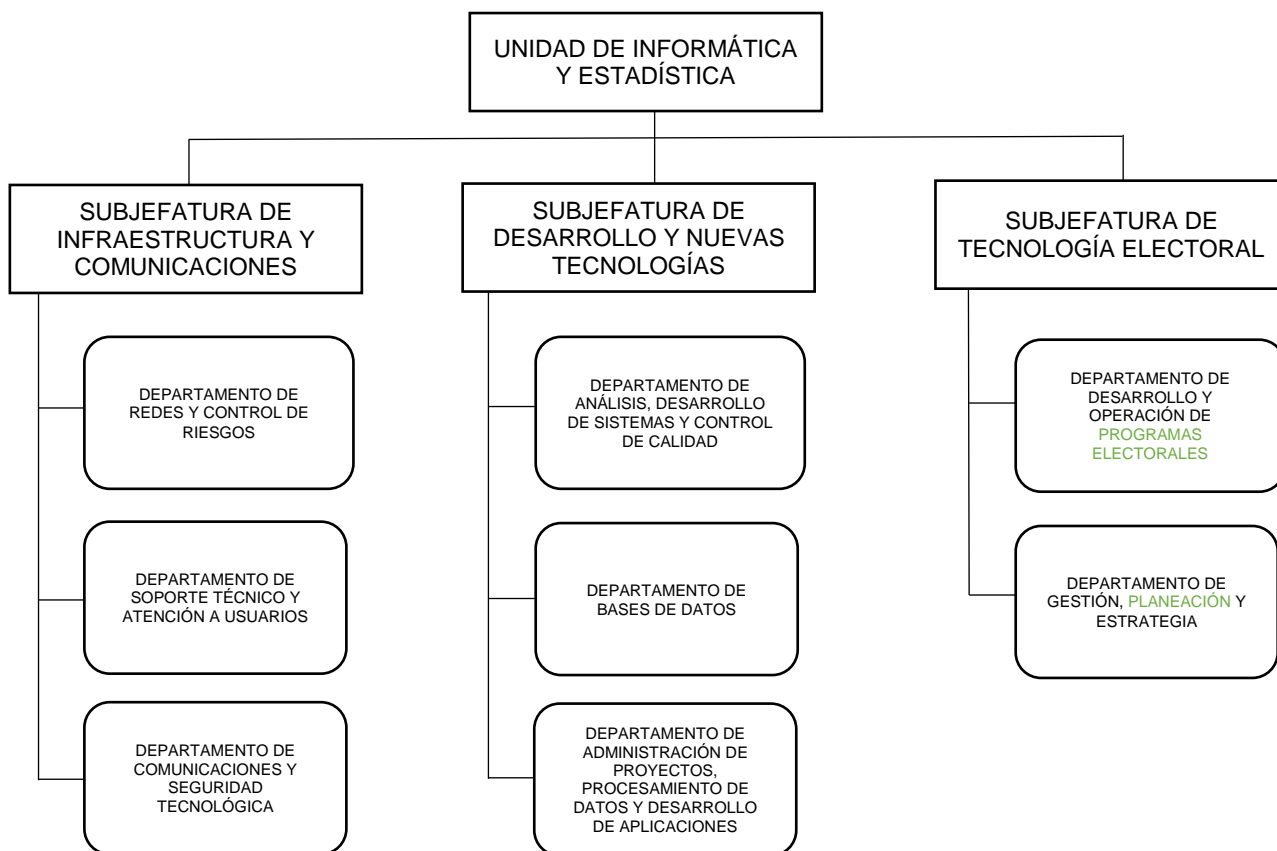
UNIDAD DE INFORMÁTICA Y ESTADÍSTICA

SUBJEFATURA DE INFRAESTRUCTURA Y COMUNICACIONES

DEPARTAMENTO DE REDES Y CONTROL DE RIESGOS

DEPARTAMENTO DE SOPORTE TÉCNICO Y ATENCIÓN A USUARIOS

DEPARTAMENTO DE COMUNICACIONES Y SEGURIDAD TECNOLÓGICA

SUBJEFATURA DE DESARROLLO Y NUEVAS TECNOLOGÍAS

DEPARTAMENTO DE ANÁLISIS, DESARROLLO DE SISTEMAS Y CONTROL DE CALIDAD

DEPARTAMENTO DE BASES DE DATOS

DEPARTAMENTO DE ADMINISTRACIÓN DE PROYECTOS, PROCESAMIENTO DE DATOS Y DESARROLLO DE APLICACIONES

SUBJEFATURA DE TECNOLOGÍA ELECTORAL

DEPARTAMENTO DE DESARROLLO Y OPERACIÓN DE PROGRAMAS ELECTORALES

DEPARTAMENTO DE GESTIÓN, PLANEACIÓN Y ESTRATEGIA